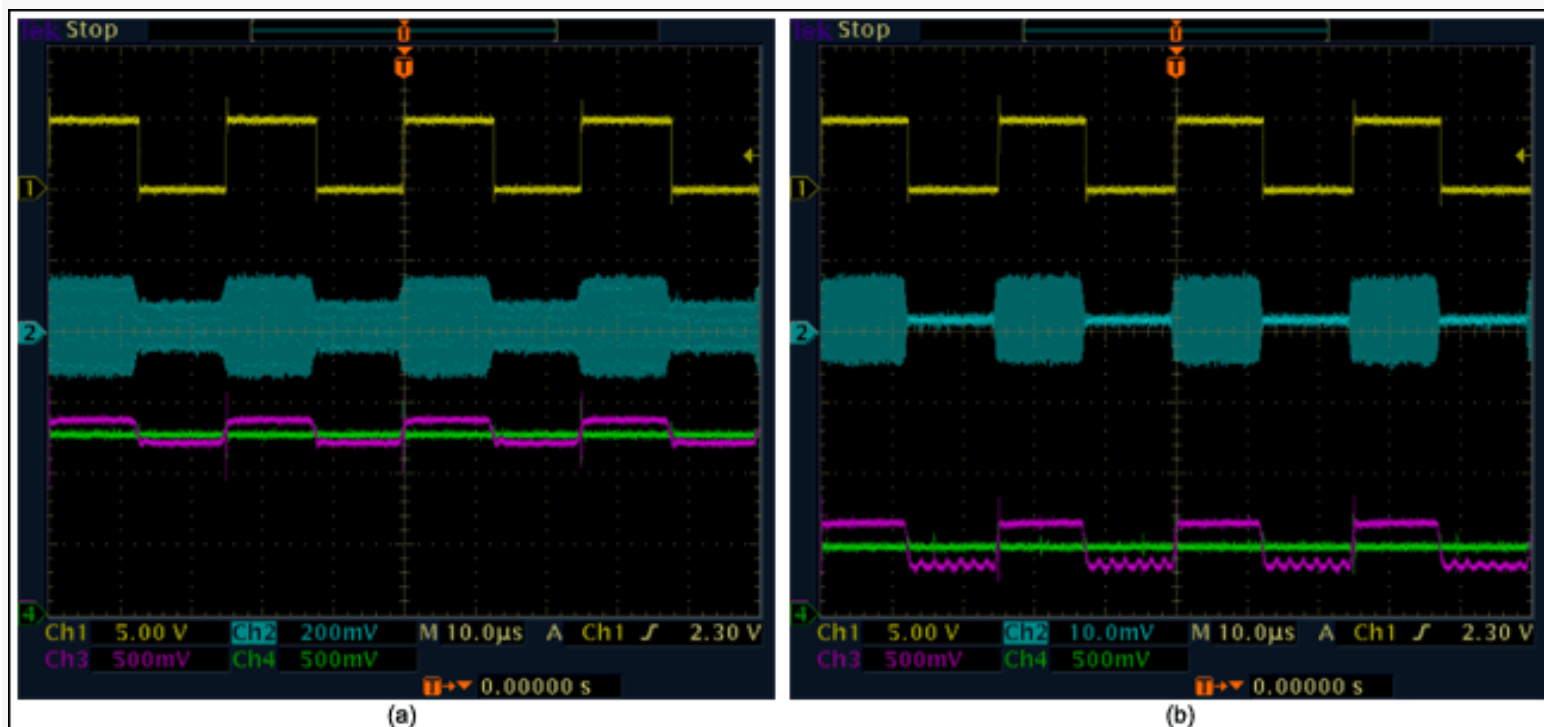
Tek Stop

U
T

1
2
4

Ch1 5.00 V Ch2 200mV M 10.0µs A Ch1 ∫ 2.30 V
Ch3 500mV Ch4 500mV
T→▼ 0.00000 s

(a)

Tek Stop

U
T

1
2
4

Ch1 5.00 V Ch2 10.0mV M 10.0µs A Ch1 ∫ 2.30 V
Ch3 500mV Ch4 500mV
T→▼ 0.00000 s

(b)